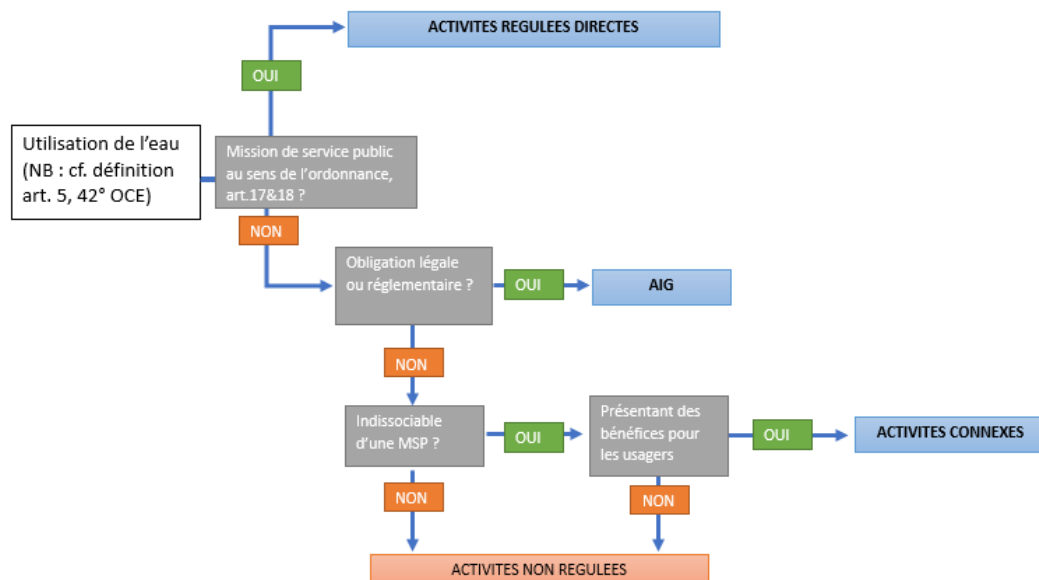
ACTIVITES REGULEES DIRECTES

OUI

Utilisation de l'eau (NB : cf. définition art. 5, 42° OCE)

Mission de service public au sens de l'ordonnance, art.17&18 ?

NON

Obligation légale ou réglementaire ?

OUI

AIG

NON

Indissociable d'une MSP ?

OUI

Présentant des bénéfices pour les usagers

OUI

ACTIVITES CONNEXES

NON

NON

ACTIVITES NON REGULEES